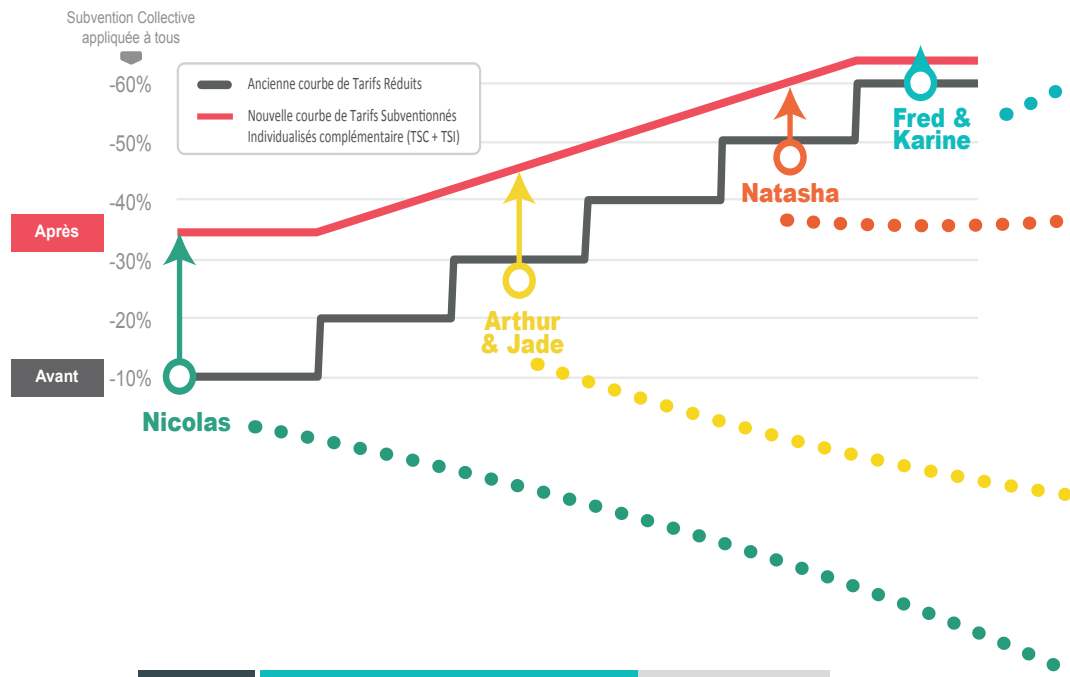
Subvention Collective appliquée à tous

-60%
-50%
-40%
-30%
-20%
-10%

Ancienne courbe de Tarifs Réduits

Nouvelle courbe de Tarifs Subventionnés Individualisés complémentaire (TSC + TSI)

Après

Avant

Nicolas

Arthur & Jade

Natasha

Fred & Karine